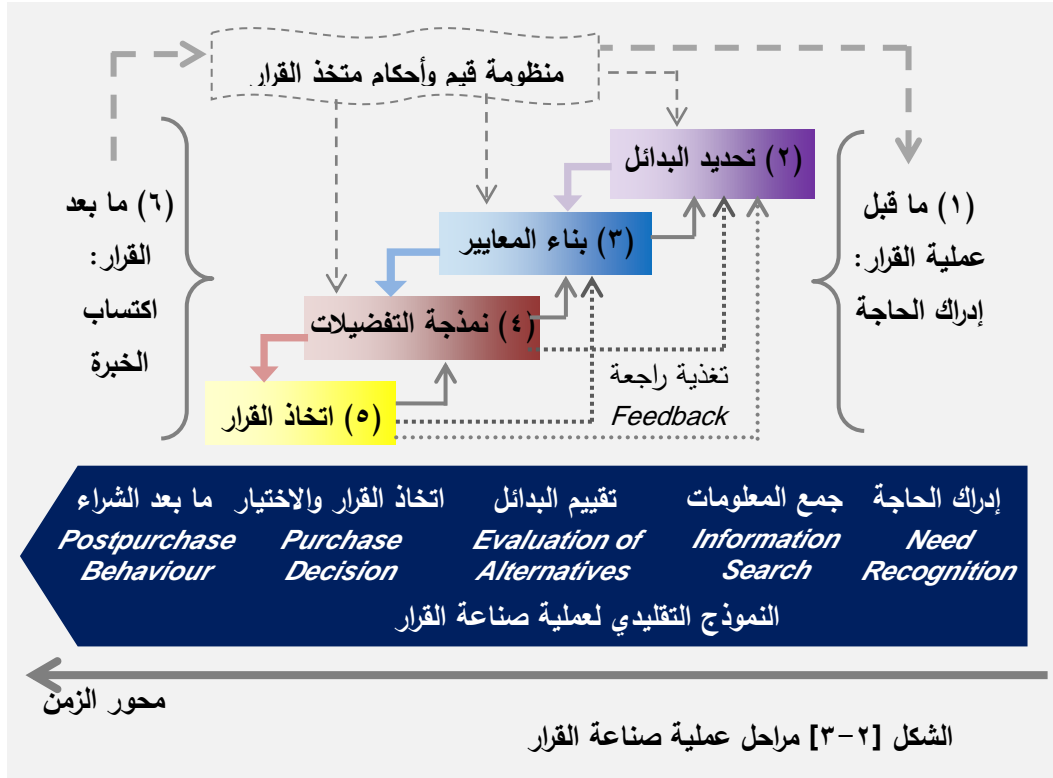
منظومة قيم وأحكام متخذ القرار

(١) ما قبل عملية القرار: إدراك الحاجة

(٢) تحديد البدائل

(٣) بناء المعايير

(٤) نمذجة التفضيلات

(٥) اتخاذ القرار

(٦) ما بعد القرار: اكتساب الخبرة

تغذية راجعة
Feedback

| إدراك الحاجة Need Recognition | جمع المعلومات Information Search | تقييم البدائل Evaluation of Alternatives | اتخاذ القرار والاختيار Purchase Decision | ما بعد الشراء Postpurchase Behaviour |
|---|---|---|---|---|

النموذج التقليدي لعملية صناعة القرار

محور الزمن

الشكل [٢-٣] مراحل عملية صناعة القرار